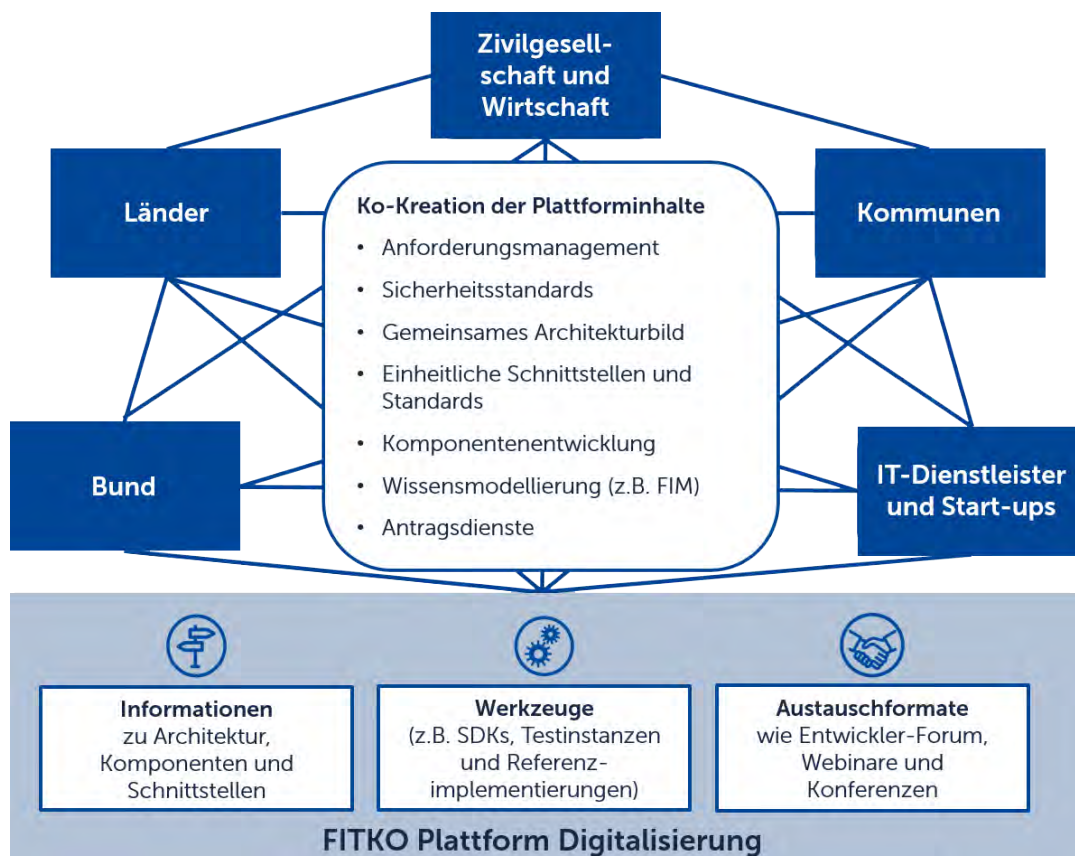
Zivilgesellschaft und Wirtschaft

Länder

Kommunen

Ko-Kreation der Plattforminhalte
• Anforderungsmanagement
• Sicherheitsstandards
• Gemeinsames Architekturbild
• Einheitliche Schnittstellen und Standards
• Komponentenentwicklung
• Wissensmodellierung (z.B. FIM)
• Antragsdienste

Bund

IT-Dienstleister und Start-ups

Informationen zu Architektur, Komponenten und Schnittstellen

Werkzeuge (z.B. SDKs, Testinstanzen und Referenzimplementierungen)

Austauschformate wie Entwickler-Forum, Webinare und Konferenzen

FITKO Plattform Digitalisierung